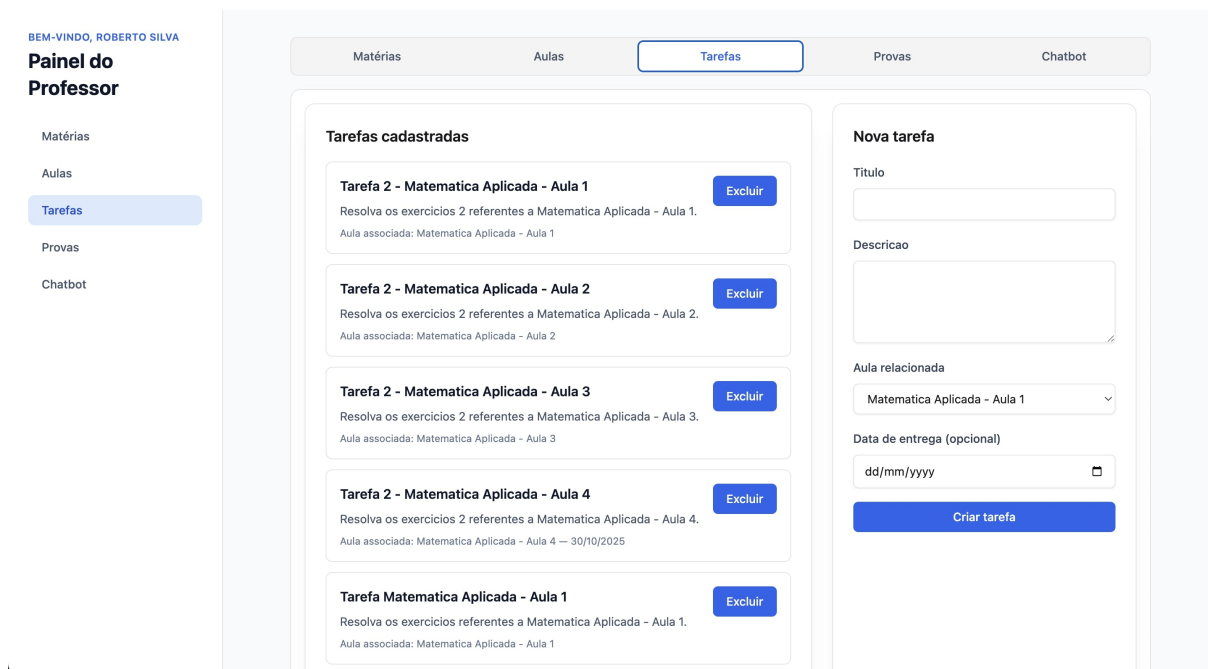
BEM-VINDO, ROBERTO SILVA

Painel do Professor

Matérias
Aulas
Tarefas
Provas
Chatbot

Matérias | Aulas | Tarefas | Provas | Chatbot

Tarefas cadastradas

Tarefa 2 - Matematica Aplicada - Aula 1
Excluir
Resolva os exercicios 2 referentes a Matematica Aplicada - Aula 1.
Aula associada: Matematica Aplicada - Aula 1

Tarefa 2 - Matematica Aplicada - Aula 2
Excluir
Resolva os exercicios 2 referentes a Matematica Aplicada - Aula 2.
Aula associada: Matematica Aplicada - Aula 2

Tarefa 2 - Matematica Aplicada - Aula 3
Excluir
Resolva os exercicios 2 referentes a Matematica Aplicada - Aula 3.
Aula associada: Matematica Aplicada - Aula 3

Tarefa 2 - Matematica Aplicada - Aula 4
Excluir
Resolva os exercicios 2 referentes a Matematica Aplicada - Aula 4.
Aula associada: Matematica Aplicada - Aula 4 — 30/10/2025

Tarefa Matematica Aplicada - Aula 1
Excluir
Resolva os exercicios referentes a Matematica Aplicada - Aula 1.
Aula associada: Matematica Aplicada - Aula 1

Nova tarefa

Titulo

Descricao

Aula relacionada
Matematica Aplicada - Aula 1

Data de entrega (opcional)
dd/mm/yyyy

Criar tarefa